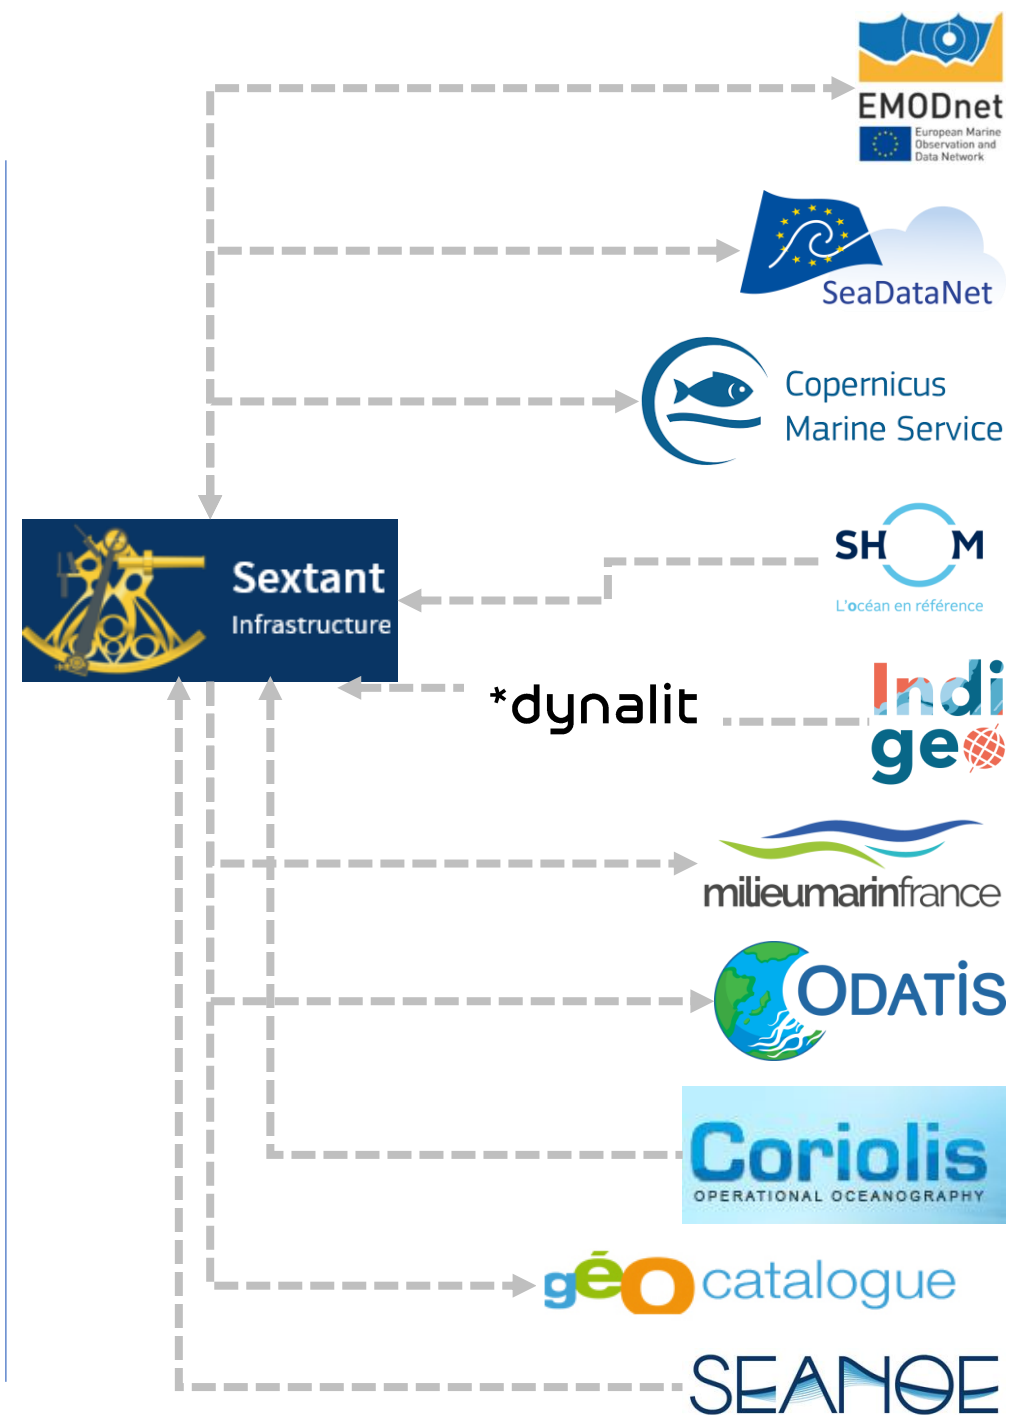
EMODnet
European Marine Observation and Data Network

SeaDataNet

Copernicus Marine Service

Sextant Infrastructure

SHOM
L'océan en référence

*dynalit

Indigeo

milieumarinfrance

ODATIS

Coriolis
OPERATIONAL OCEANOGRAPHY

géo catalogue

SEANOE